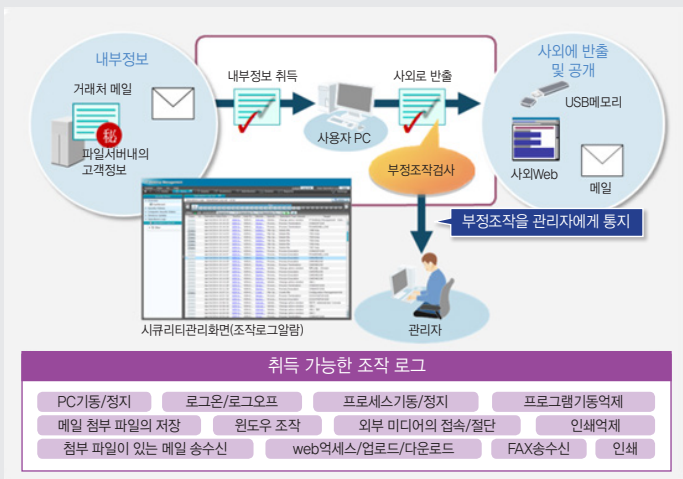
내부정보

거래처 메일

秘

파일서버내의 고객정보

내부정보 취득

사용자 PC

사외로 반출

부정조작검사

사외에 반출 및 공개

USB메모리

사외Web

메일

부정조작을 관리자에게 통지

시큐리티관리화면(조작로그알람)

관리자

취득 가능한 조작 로그

PC기동/정지
로그온/로그오프
프로세스기동/정지
프로그램기동억제
메일 첨부 파일의 저장
윈도우 조작
외부 미디어의 접속/절단
인쇄억제
첨부 파일이 있는 메일 송수신
web억세스/업로드/다운로드
FAX송수신
인쇄